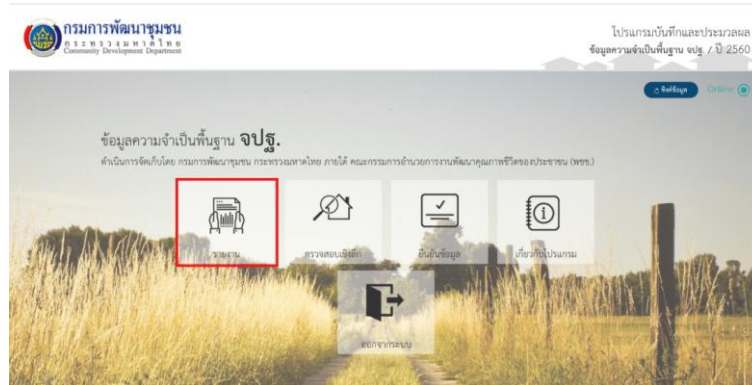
กรมการพัฒนาชุมชน
กระทรวงมหาดไทย
Community Development Department

โปรแกรมบันทึกและประมวลผล
ข้อมูลความจำเป็นพื้นฐาน จปฐ. / ปี 2560

ซิงค์ข้อมูล
Online

ข้อมูลความจำเป็นพื้นฐาน จปฐ.
ดำเนินการจัดเก็บโดย กรมการพัฒนาชุมชน กระทรวงมหาดไทย ภายใต้ คณะกรรมการอำนวยการงานพัฒนาคุณภาพชีวิตของประชาชน (พชข.)

รายงาน
ตรวจสอบเชิงลึก
ยืนยันข้อมูล
เกี่ยวกับโปรแกรม
ออกจากระบบ